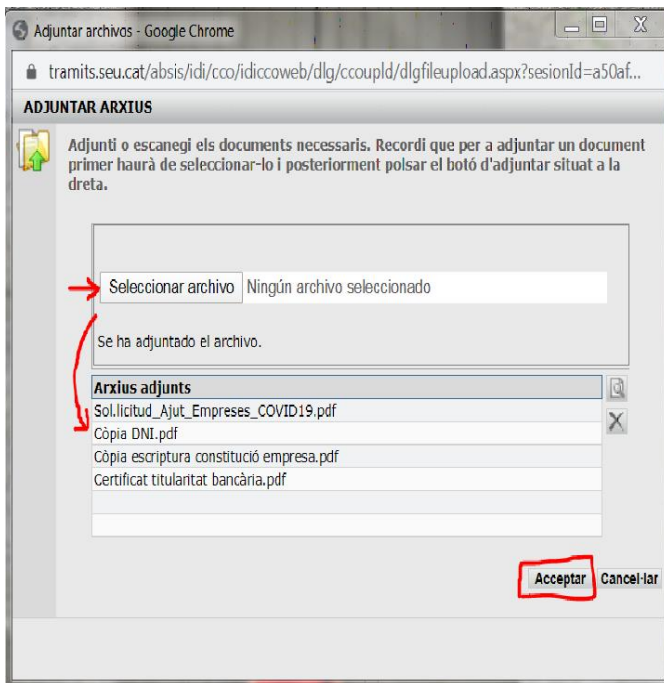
Adjuntar archivos - Google Chrome

tramits.seu.cat/absis/idi/cco/idiccoweb/dlg/ccoupld/dlgfileupload.aspx?sesionId=a50af...

ADJUNTAR ARXIUS

Adjunti o escanegi els documents necessaris. Recordi que per a adjuntar un document primer haurà de seleccionar-lo i posteriorment polsar el botó d'adjuntar situat a la dreta.

Seleccionar archivo Ningún archivo seleccionado

Se ha adjuntado el archivo.

| Arxius adjunts |
|---|
| Sol.licitud_Ajut_Empreses_COVID19.pdf |
| Còpia DNI.pdf |
| Còpia escriptura constitució empresa.pdf |
| Certificat titularitat bancària.pdf |
| |
| |

Acceptar Cancel·lar